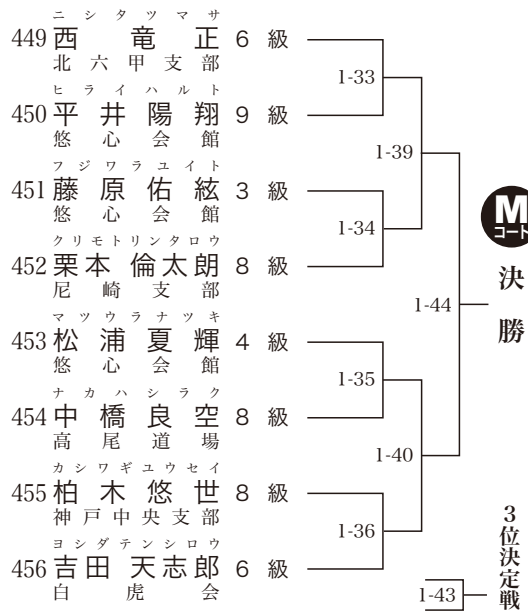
ニシタツマサ
449 西竜正 6級
北六甲支部

ヒライハルト
450 平井陽翔 9級
悠心会館

フジワラユイト
451 藤原佑紘 3級
悠心会館

クリモトリンタロウ
452 栗本倫太朗 8級
尼崎支部

マツウラナツキ
453 松浦夏輝 4級
悠心会館

ナカハシラク
454 中橋良空 8級
高尾道場

カシワギユウセイ
455 柏木悠世 8級
神戸中央支部

ヨシダテンシロウ
456 吉田天志郎 6級
白虎会

1-33
1-34
1-35
1-36
1-39
1-40
1-44
1-43

M
コート

決勝

3位決定戦